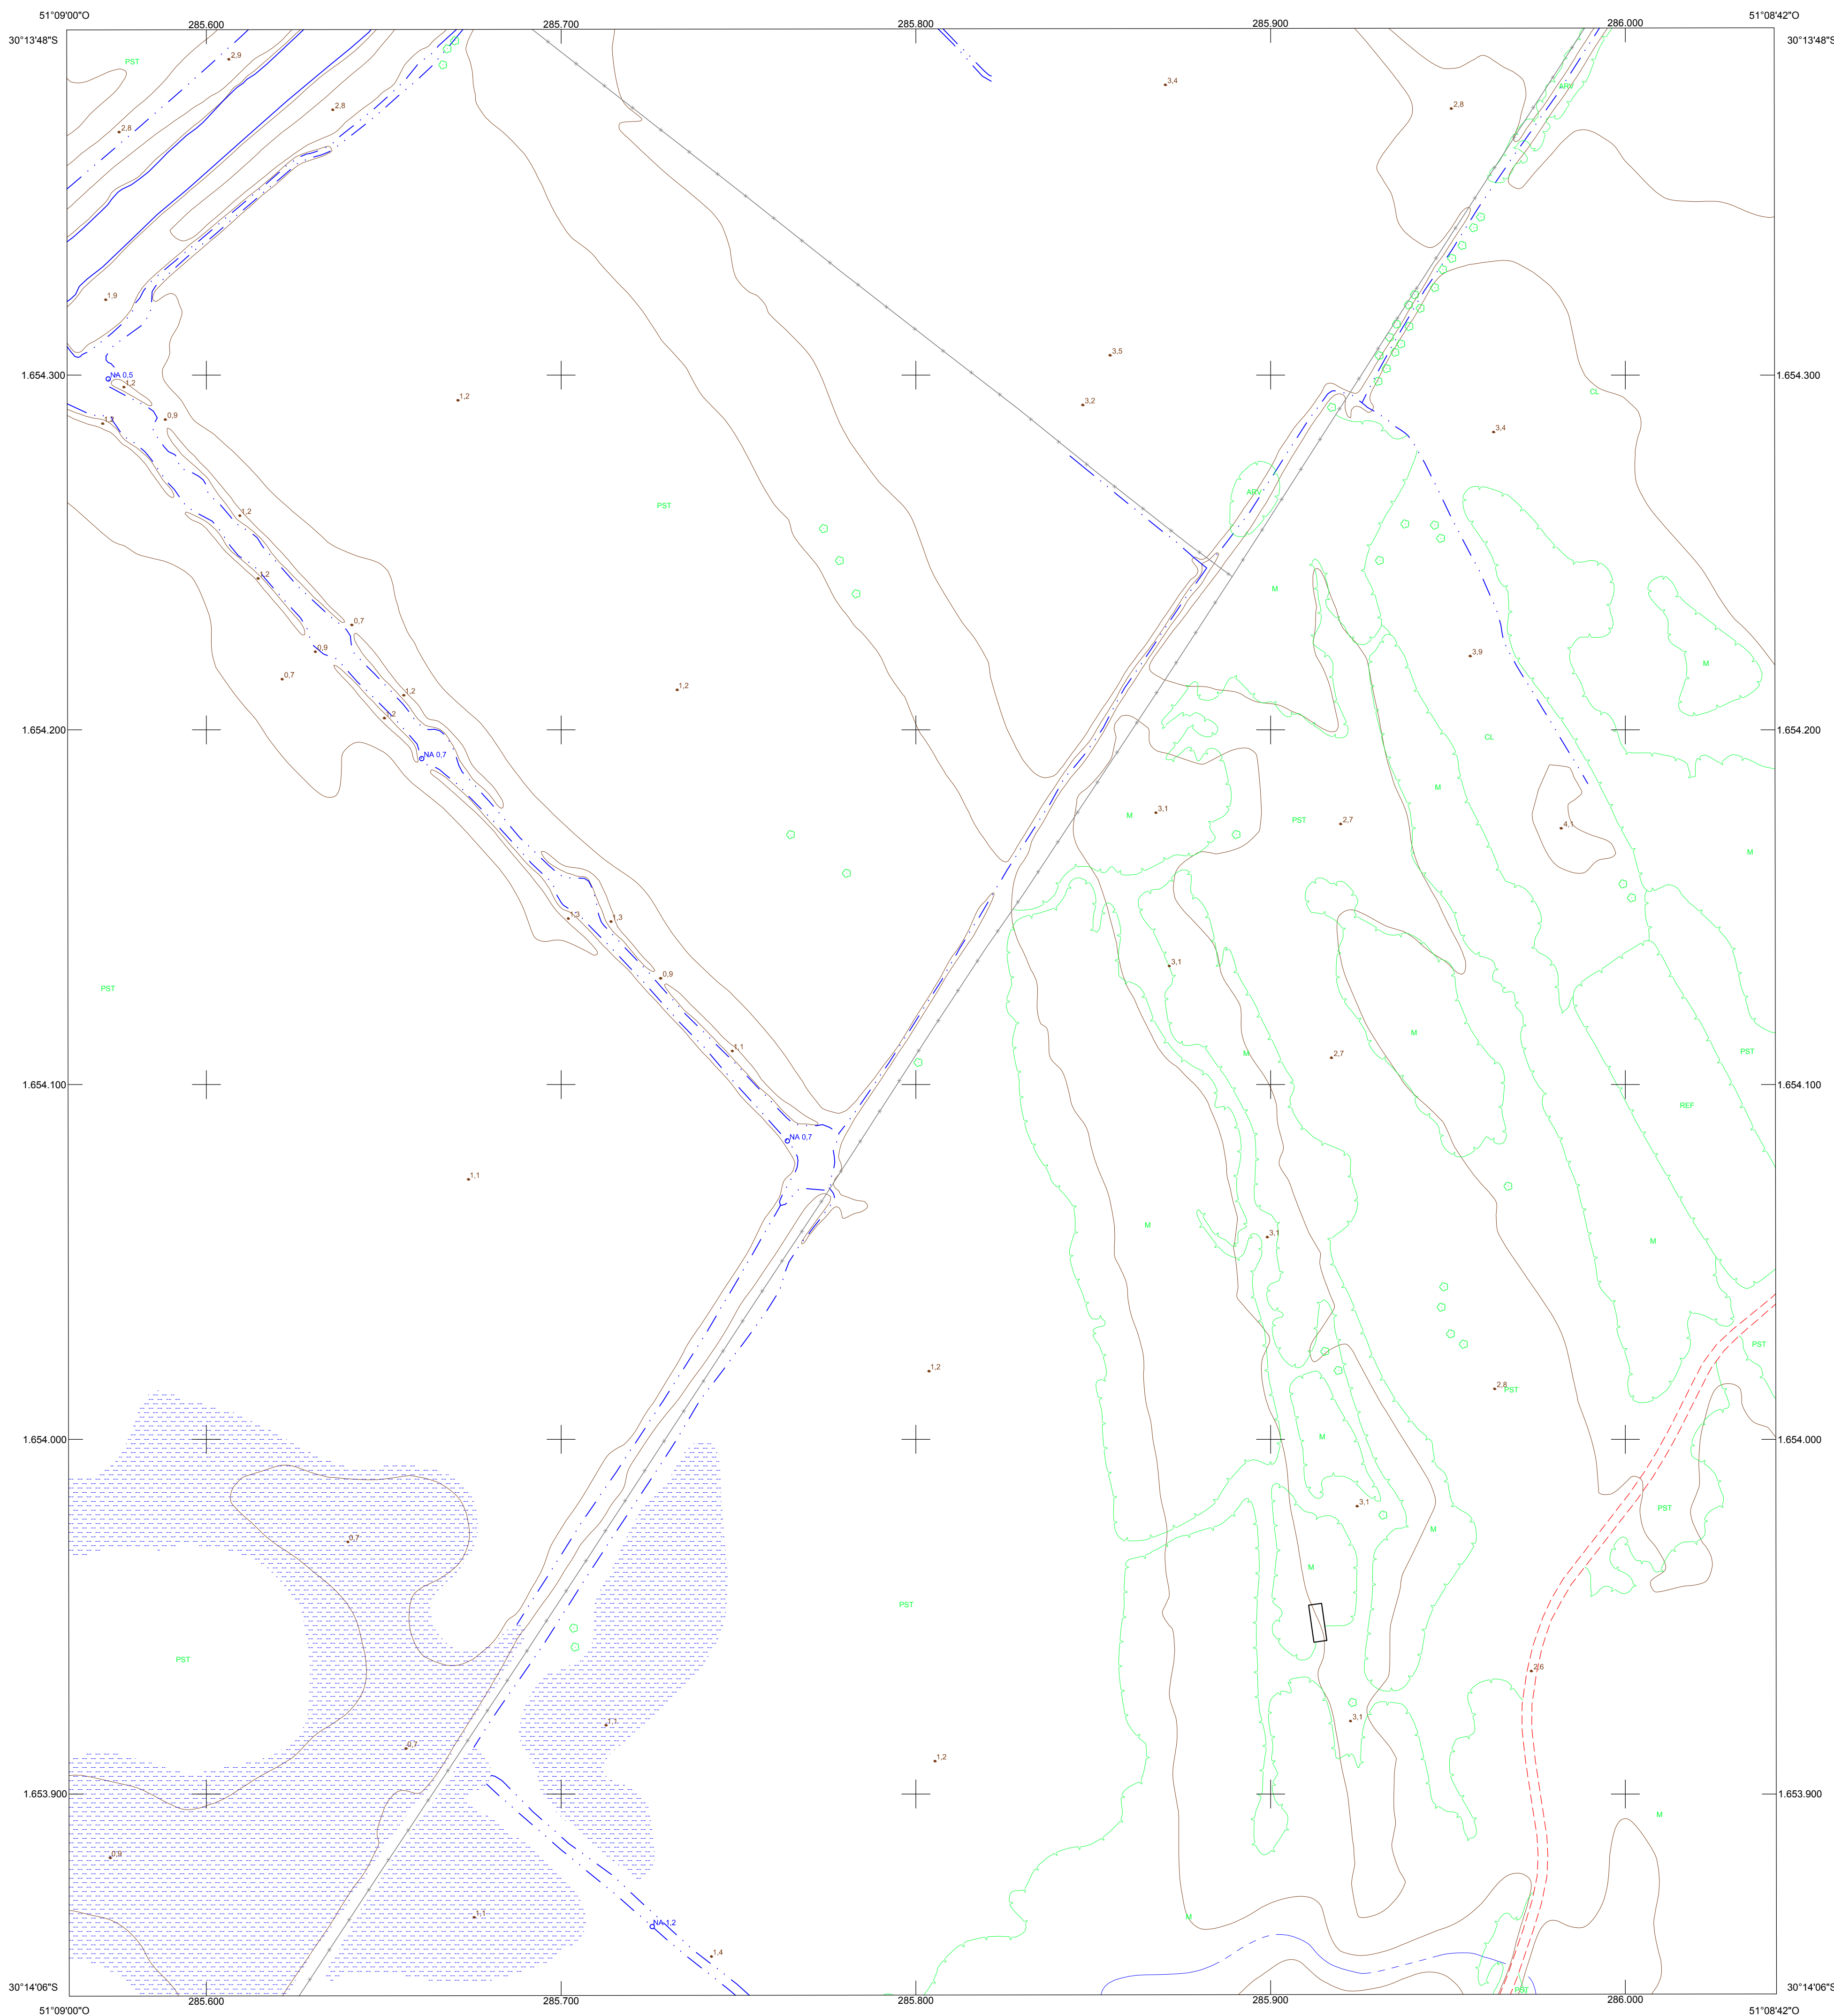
51°09'00"O
285.600
285.700
285.800
285.900
286.000
51°08'42"O
30°13'48"S
30°13'48"S
PST
2,9
2,8
2,8
1,2
3,4
2,8
ARV
1,9
3,5
NA 0,5
1.654.300
1.654.300
1,2
1,2
3,2
CL
1,1
0,9
3,4
ARV
PST
1,2
M
1,2
0,7
3,9
0,9
M
0,7
1,2
1,2
1.654.200
1.654.200
1,2
CL
NA 0,7
M
4,1
M
3,1
PST
2,7
M
1,3
1,3
0,9
3,1
PST
M
1,1
M
2,7
PST
1.654.100
1.654.100
REF
NA 0,7
1,1
M
3,1
M
PST
1,2
2,8
PST
1.654.000
1.654.000
M
0,7
3,1
PST
M
M
PST
PST
2,6
1,1
3,1
0,7
1,2
1.653.900
1.653.900
M
0,9
M
1,1
NA 1,2
1,4
PST
30°14'06"S
30°14'06"S
51°09'00"O
285.600
285.700
285.800
285.900
286.000
51°08'42"O